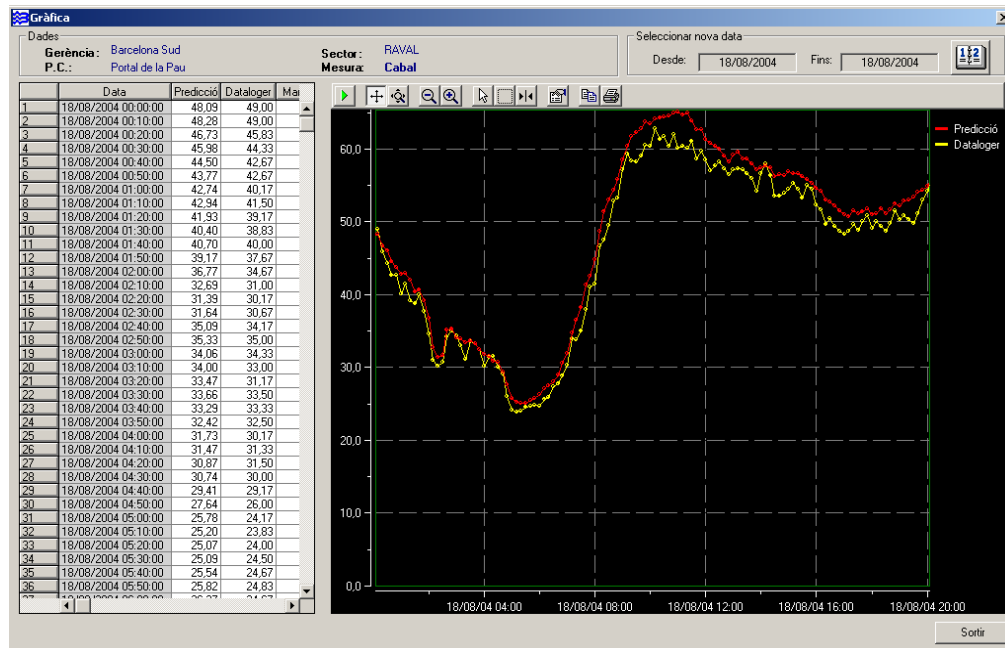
Gràfica

Dades
Gerència : Barcelona Sud
P.C. : Portal de la Pau
Sector : RAVAL
Mesura : Cabal

Seleccionar nova data
Desde: 18/08/2004
Fins: 18/08/2004

| | Data | Predicció | Dataloger | Ma |
|---|---|---|---|---|
| 1 | 18/08/2004 00:00:00 | 48,09 | 49,00 | |
| 2 | 18/08/2004 00:10:00 | 48,28 | 49,00 | |
| 3 | 18/08/2004 00:20:00 | 46,73 | 45,83 | |
| 4 | 18/08/2004 00:30:00 | 45,98 | 44,33 | |
| 5 | 18/08/2004 00:40:00 | 44,50 | 42,67 | |
| 6 | 18/08/2004 00:50:00 | 43,77 | 42,67 | |
| 7 | 18/08/2004 01:00:00 | 42,74 | 40,17 | |
| 8 | 18/08/2004 01:10:00 | 42,94 | 41,50 | |
| 9 | 18/08/2004 01:20:00 | 41,93 | 39,17 | |
| 10 | 18/08/2004 01:30:00 | 40,40 | 38,83 | |
| 11 | 18/08/2004 01:40:00 | 40,70 | 40,00 | |
| 12 | 18/08/2004 01:50:00 | 39,17 | 37,67 | |
| 13 | 18/08/2004 02:00:00 | 36,77 | 34,67 | |
| 14 | 18/08/2004 02:10:00 | 32,69 | 31,00 | |
| 15 | 18/08/2004 02:20:00 | 31,39 | 30,17 | |
| 16 | 18/08/2004 02:30:00 | 31,64 | 30,67 | |
| 17 | 18/08/2004 02:40:00 | 35,09 | 34,17 | |
| 18 | 18/08/2004 02:50:00 | 35,33 | 35,00 | |
| 19 | 18/08/2004 03:00:00 | 34,06 | 34,33 | |
| 20 | 18/08/2004 03:10:00 | 34,00 | 33,00 | |
| 21 | 18/08/2004 03:20:00 | 33,47 | 31,17 | |
| 22 | 18/08/2004 03:30:00 | 33,66 | 33,50 | |
| 23 | 18/08/2004 03:40:00 | 33,29 | 33,33 | |
| 24 | 18/08/2004 03:50:00 | 32,42 | 32,50 | |
| 25 | 18/08/2004 04:00:00 | 31,73 | 30,17 | |
| 26 | 18/08/2004 04:10:00 | 31,47 | 31,33 | |
| 27 | 18/08/2004 04:20:00 | 30,87 | 31,50 | |
| 28 | 18/08/2004 04:30:00 | 30,74 | 30,00 | |
| 29 | 18/08/2004 04:40:00 | 29,41 | 29,17 | |
| 30 | 18/08/2004 04:50:00 | 27,64 | 26,00 | |
| 31 | 18/08/2004 05:00:00 | 25,78 | 24,17 | |
| 32 | 18/08/2004 05:10:00 | 25,20 | 23,83 | |
| 33 | 18/08/2004 05:20:00 | 25,07 | 24,00 | |
| 34 | 18/08/2004 05:30:00 | 25,09 | 24,50 | |
| 35 | 18/08/2004 05:40:00 | 25,54 | 24,67 | |
| 36 | 18/08/2004 05:50:00 | 25,82 | 24,83 | |

Predicció
Dataloger

60,0
50,0
40,0
30,0
20,0
10,0
0,0

18/08/04 04:00
18/08/04 08:00
18/08/04 12:00
18/08/04 16:00
18/08/04 20:00

Sortir